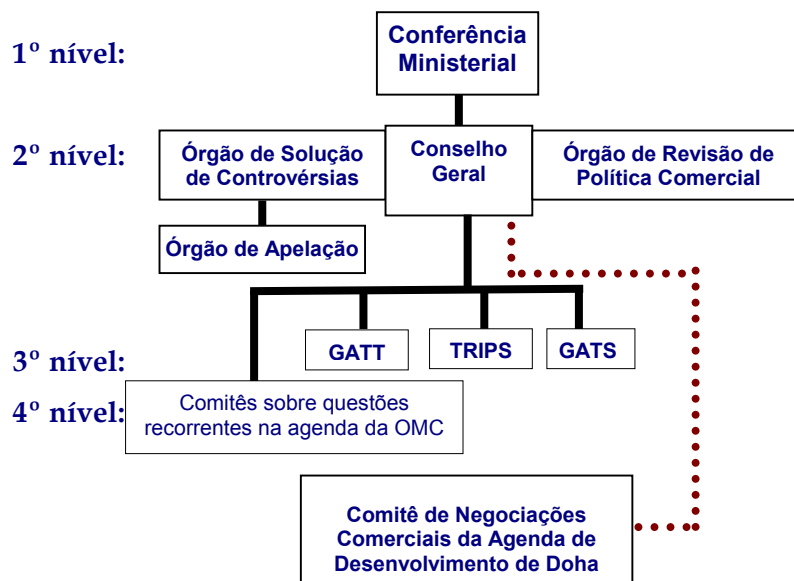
1º nível:

Conferência Ministerial

2º nível:

Órgão de Solução de Controvérsias

Conselho Geral

Órgão de Revisão de Política Comercial

Órgão de Apelação

GATT

TRIPS

GATS

3º nível:

4º nível:

Comitês sobre questões recorrentes na agenda da OMC

Comitê de Negociações Comerciais da Agenda de Desenvolvimento de Doha